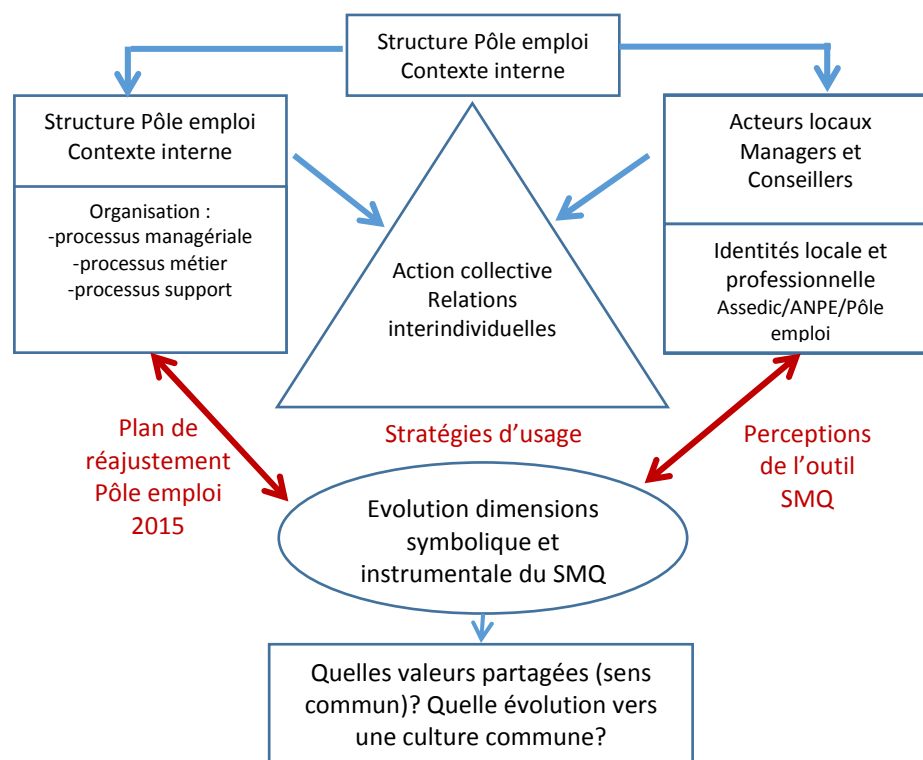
Structure Pôle emploi
Contexte interne

Structure Pôle emploi
Contexte interne

Organisation :
-processus managériale
-processus métier
-processus support

Action collective
Relations interindividuelles

Acteurs locaux
Managers et Conseillers

Identités locale et professionnelle
Assedic/ANPE/Pôle emploi

Plan de réajustement Pôle emploi 2015

Stratégies d'usage

Perceptions de l'outil SMQ

Evolution dimensions symbolique et instrumentale du SMQ

Quelles valeurs partagées (sens commun)? Quelle évolution vers une culture commune?